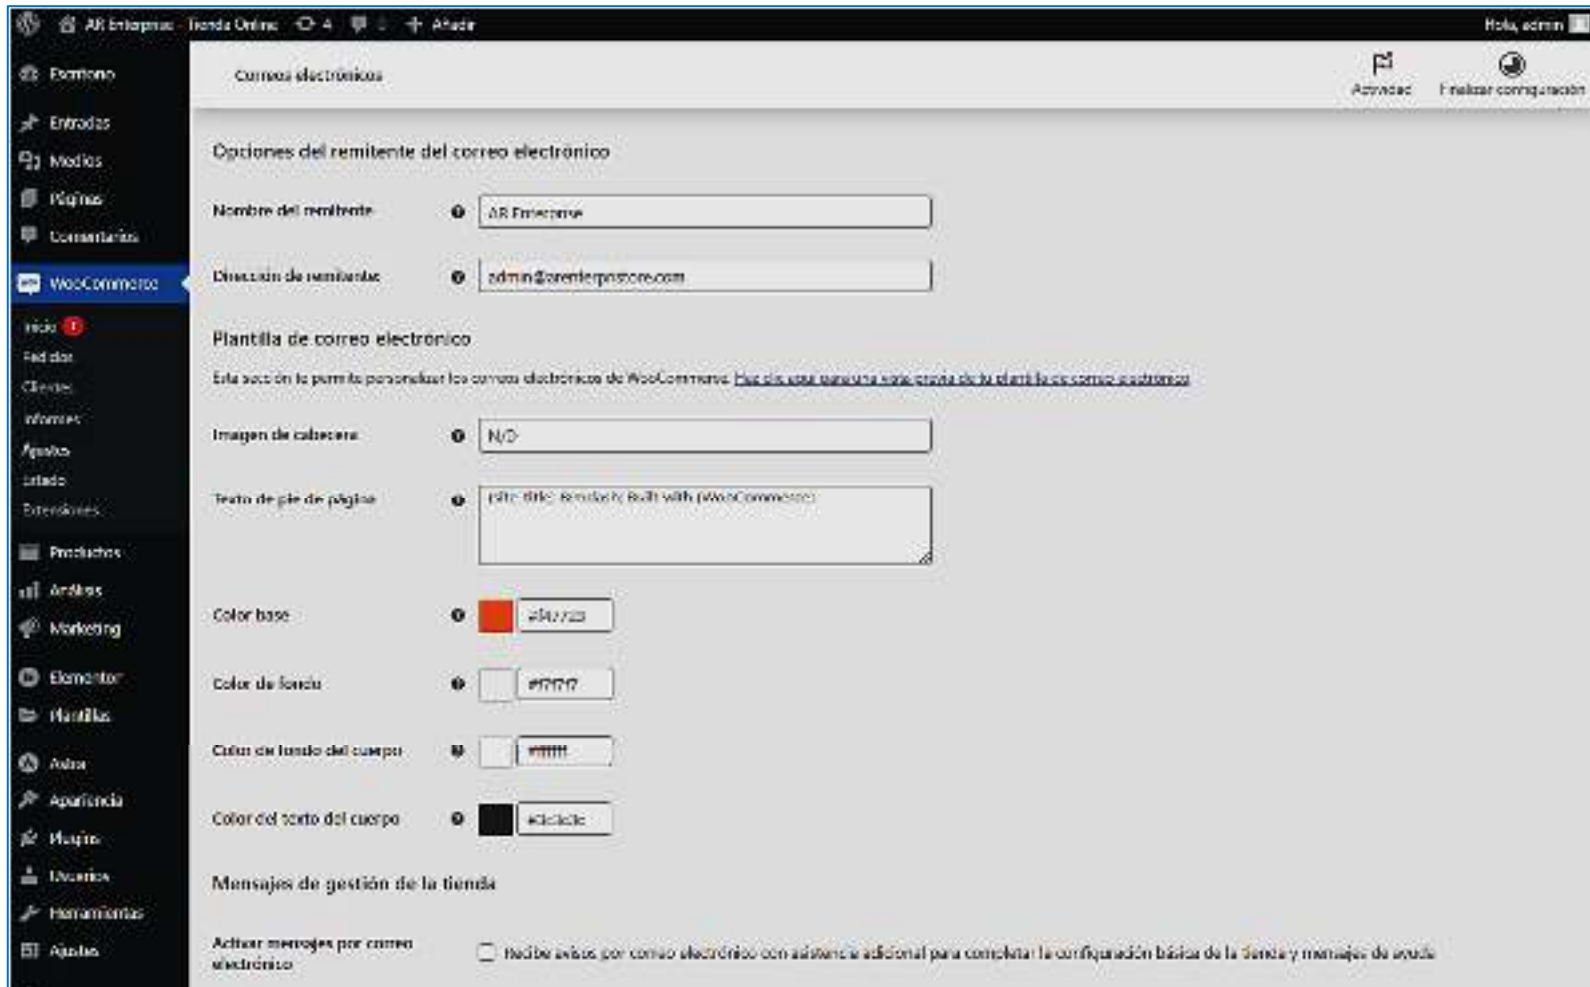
AR Enterprise - Tienda Online 4 0 + Añadir Hola, admin

Escritorio
Entradas
Medios
Páginas
Comentarios
WooCommerce
Inicio 1
Pedidos
Clientes
Informes
Ajustes
Estado
Extensiones
Productos
Análisis
Marketing
Elementor
Plantillas
Astra
Apariencia
Plugins
Usuarios
Herramientas
Ajustes

Correos electrónicos

Actividad
Finalizar configuración

Opciones del remitente del correo electrónico

Nombre del remitente
AR Enterprise

Dirección de remitente
admin@arenterprisestore.com

Plantilla de correo electrónico

Esta sección te permite personalizar los correos electrónicos de WooCommerce. Haz clic aquí para ver una vista previa de tu plantilla de correo electrónico

Imagen de cabecera
N/D

Texto de pie de página
{site_title} &mdash; Built with {WooCommerce}

Color base
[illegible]

Color de fondo
#f7f7f7

Color de fondo del cuerpo
#ffffff

Color del texto del cuerpo
#3c3c3c

Mensajes de gestión de la tienda

Activar mensajes por correo electrónico
Recibe avisos por correo electrónico con asistencia adicional para completar la configuración básica de la tienda y mensajes de ayuda